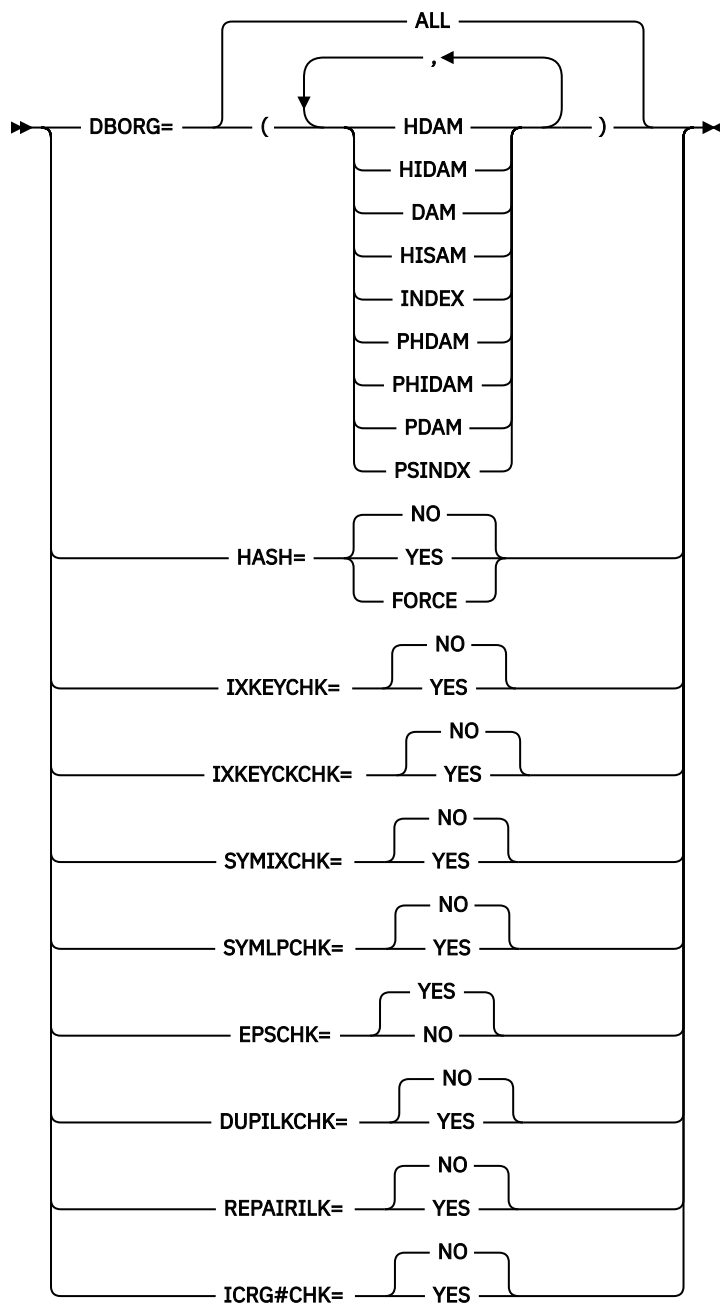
DBORG=
ALL
(
,
HDAM
HIDAM
DAM
HISAM
INDEX
PHDAM
PHIDAM
PDAM
PSINDX
)

HASH=
NO
YES
FORCE

IXKEYCHK=
NO
YES

IXKEYCKCHK=
NO
YES

SYMIXCHK=
NO
YES

SYMLPCHK=
NO
YES

EPSCHK=
YES
NO

DUPILKCHK=
NO
YES

REPAIRILK=
NO
YES

ICRG#CHK=
NO
YES